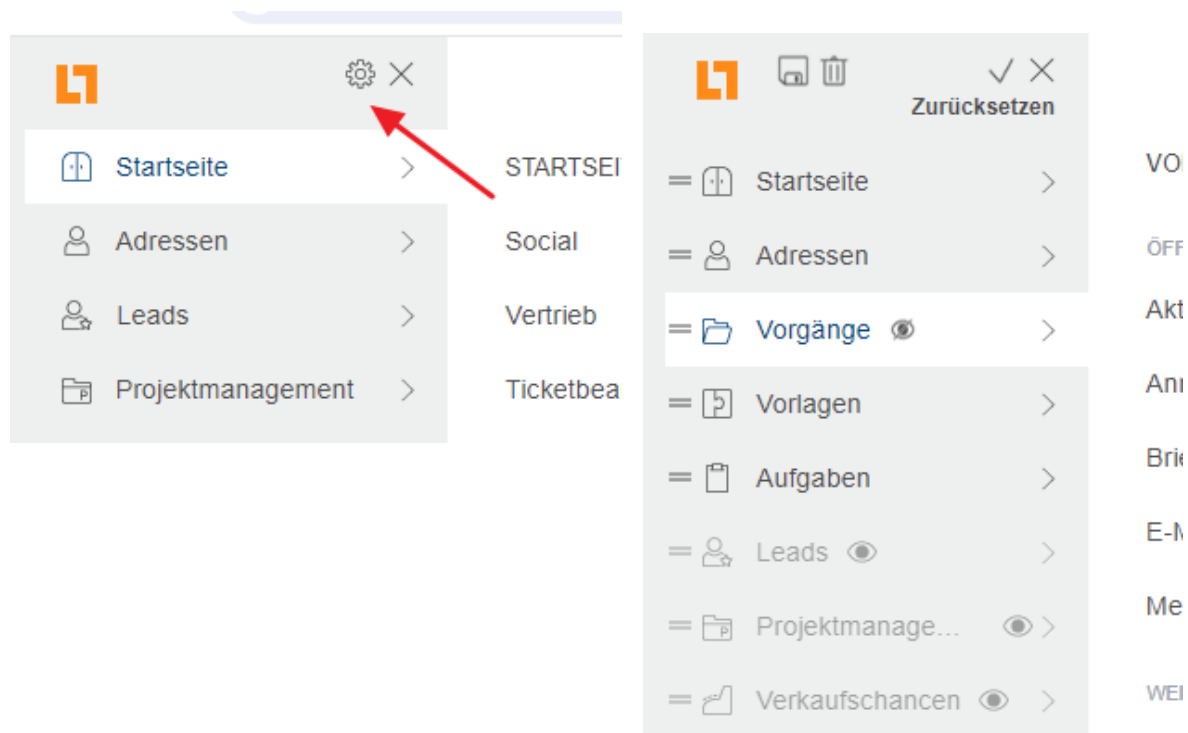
Startseite
Adressen
Leads
Projektmanagement

STARTSEI
Social
Vertrieb
Ticketbea

Zurücksetzen
Startseite
Adressen
Vorgänge
Vorlagen
Aufgaben
Leads
Projektmanage...
Verkaufschancen

VO
ÖFF
Akt
Anr
Brie
E-M
Me
WEI